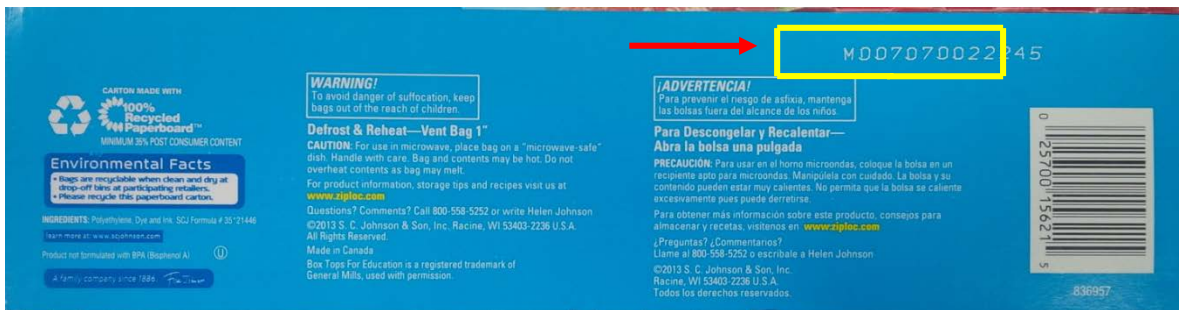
M0070700222 45

CARTON MADE WITH
100% Recycled Paperboard™
MINIMUM 35% POST CONSUMER CONTENT

Environmental Facts
• Bags are recyclable when clean and dry at drop-off bins at participating retailers.
• Please recycle this paperboard carton.

INGREDIENTS: Polyethylene, Dye and Ink. SCJ Formula # 35*21446

Learn more at: www.scjohnson.com

Product not formulated with BPA (Bisphenol A)

A family company since 1886. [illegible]

WARNING!
To avoid danger of suffocation, keep bags out of the reach of children.

Defrost & Reheat—Vent Bag 1"
CAUTION: For use in microwave, place bag on a "microwave-safe" dish. Handle with care. Bag and contents may be hot. Do not overheat contents as bag may melt.

For product information, storage tips and recipes visit us at www.ziploc.com

Questions? Comments? Call 800-558-5252 or write Helen Johnson
©2013 S. C. Johnson & Son, Inc. Racine, WI 53403-2236 U.S.A. All Rights Reserved.
Made in Canada
Box Tops For Education is a registered trademark of General Mills, used with permission.

¡ADVERTENCIA!
Para prevenir el riesgo de asfixia, mantenga las bolsas fuera del alcance de los niños.

Para Descongelar y Recalentar—Abra la bolsa una pulgada
PRECAUCIÓN: Para usar en el horno microondas, coloque la bolsa en un recipiente apto para microondas. Manipúlela con cuidado. La bolsa y su contenido pueden estar muy calientes. No permita que la bolsa se caliente excesivamente pues puede derretirse.

Para obtener más información sobre este producto, consejos para almacenar y recetas, visítenos en www.ziploc.com

¿Preguntas? ¿Comentarios?
Llame al 800-558-5252 o escribale a Helen Johnson
©2013 S. C. Johnson & Son, Inc.
Racine, WI 53403-2236 U.S.A.
Todos los derechos reservados.

0 25700 15621 5

836957